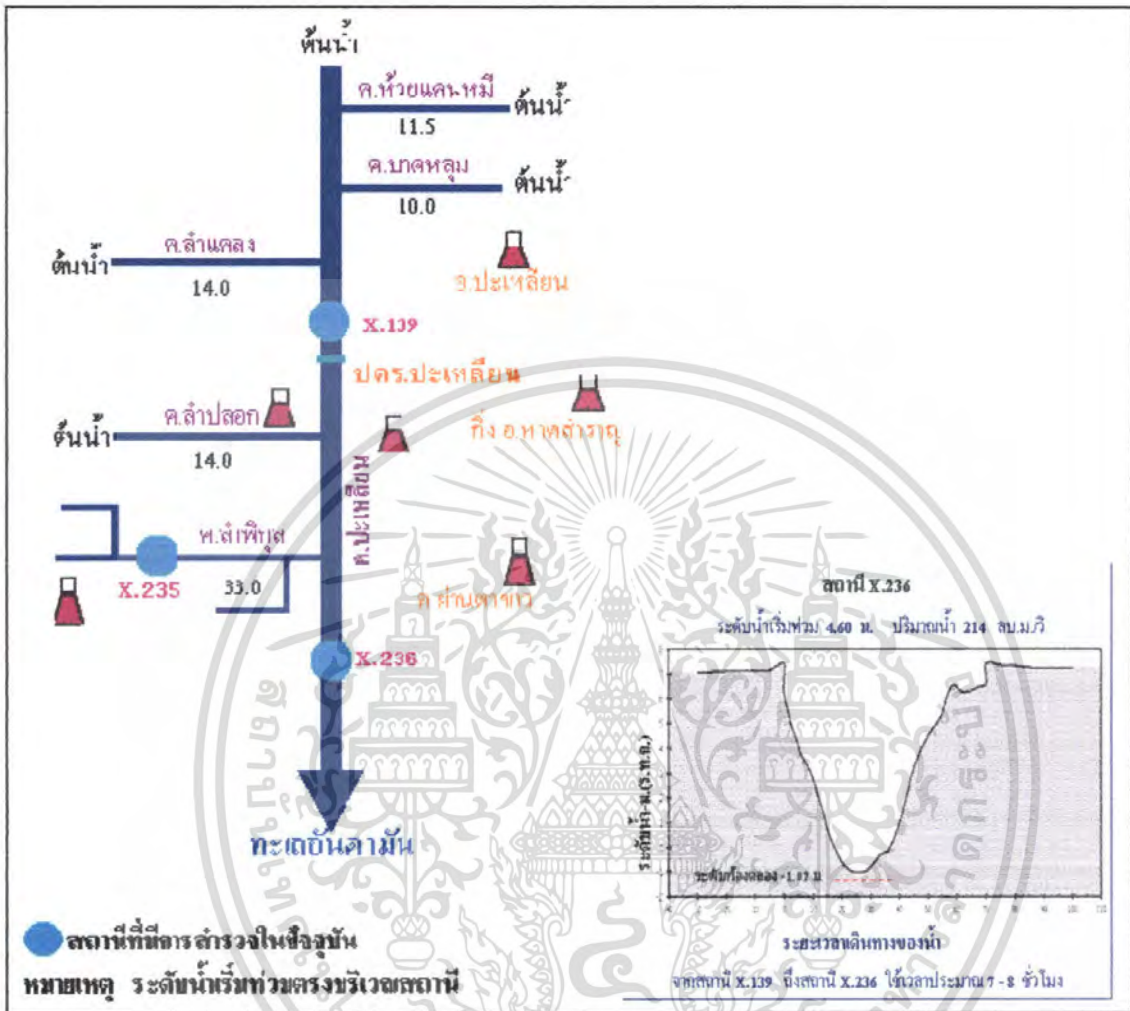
ต้นน้ำ

ค.ห้วยแคนหมี
11.5
ต้นน้ำ

ค.บาคหลุม
10.0
ต้นน้ำ

ต้นน้ำ
ค.ลำแคลง
14.0

อ.ปะเหลียน

X.139

ปตร.ปะเหลียน

ต้นน้ำ
ค.ลำปลอก
14.0

กิ่ง อ.หาดสำราญ

ค.ปะเหลียน

พ.ลำพิกุล
X.235
33.0

ค.ย่านตาขาว

X.236

ทะเลอันดามัน

สถานี X.236
ระดับน้ำเริ่มท่วม 4.60 ม. ปริมาณน้ำ 214 ลบ.ม./วิ

ระดับน้ำ-ม.(ร.ท.ก.)
ระดับท้องคลอง -1.07 ม.

ระยะเวลาเดินทางของน้ำ
จากสถานี X.139 ถึงสถานี X.236 ใช้เวลาประมาณ 7 - 8 ชั่วโมง

สถานีที่มีการสำรวจในปัจจุบัน
หมายเหตุ ระดับน้ำเริ่มท่วมตรงบริเวณสถานี